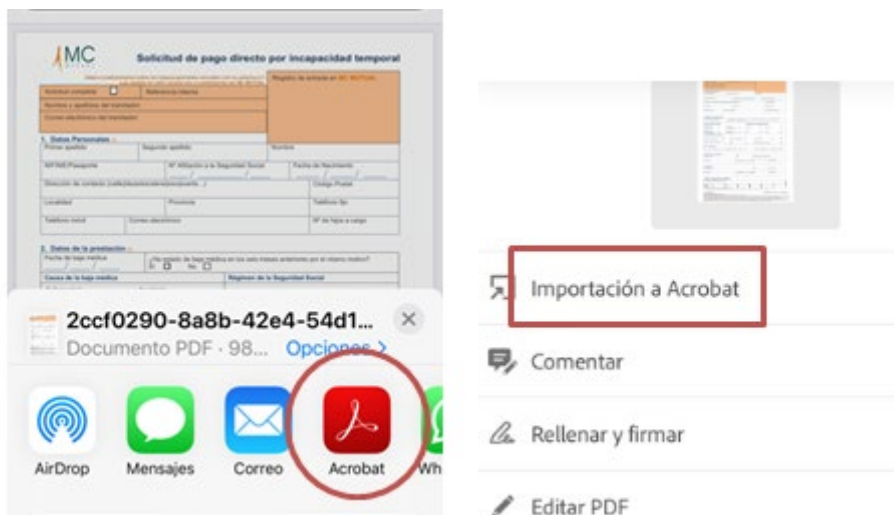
MC

Solicitud de pago directo por incapacidad temporal

Solicitud completa

Referencia interna

Registro de entrada en MC MUTUAL

Nombre y apellidos del trabajador

Correo electrónico del trabajador

1. Datos Personales

Primer apellido

Segundo apellido

Nombre

NIF/NIE/Pasaporte

Nº Afiliación a la Seguridad Social

Fecha de Nacimiento

Dirección de contacto

Código Postal

Localidad

Provincia

Teléfono fijo

Teléfono móvil

Correo electrónico

Nº de hijos a cargo

2. Datos de la prestación

Fecha de baja médica

Causa de la baja médica

Régimen de la Seguridad Social

2ccf0290-8a8b-42e4-54d1...

Documento PDF · 98...

Opciones >

AirDrop

Mensajes

Correo

Acrobat

Wh

Importación a Acrobat

Comentar

Rellenar y firmar

Editar PDF